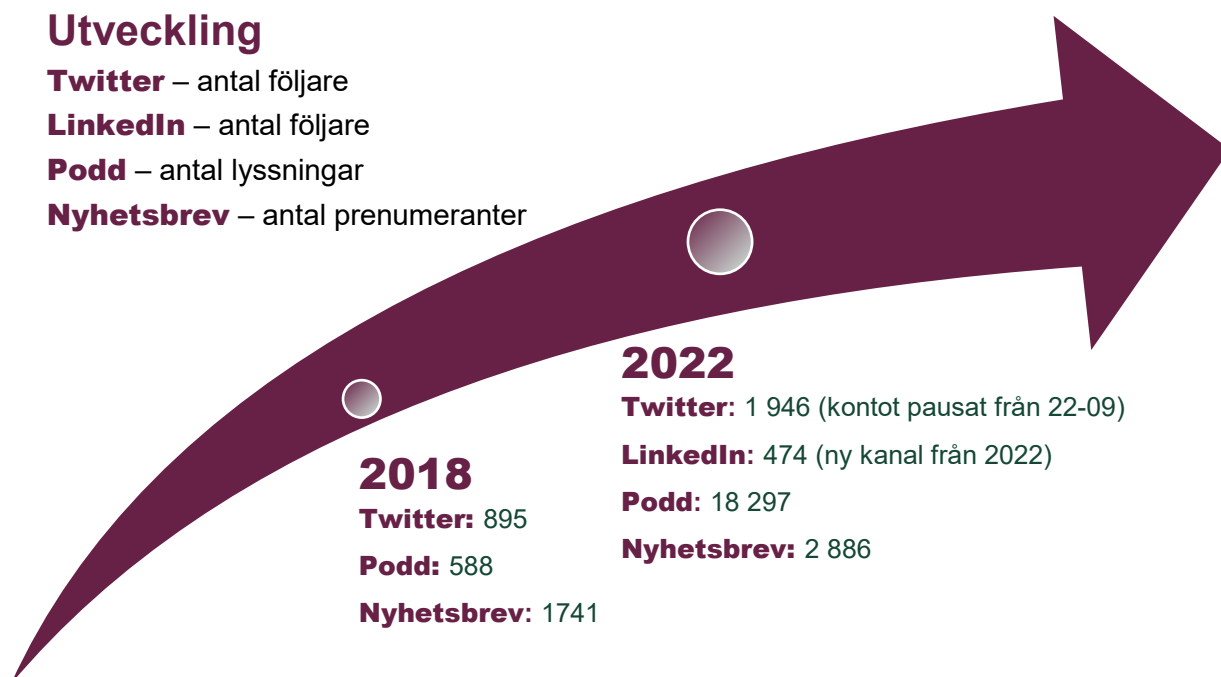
Utveckling

Twitter – antal följare

LinkedIn – antal följare

Podd – antal lyssningar

Nyhetsbrev – antal prenumeranter

2018

Twitter: 895

Podd: 588

Nyhetsbrev: 1741

2022

Twitter: 1 946 (kontot pausat från 22-09)

LinkedIn: 474 (ny kanal från 2022)

Podd: 18 297

Nyhetsbrev: 2 886